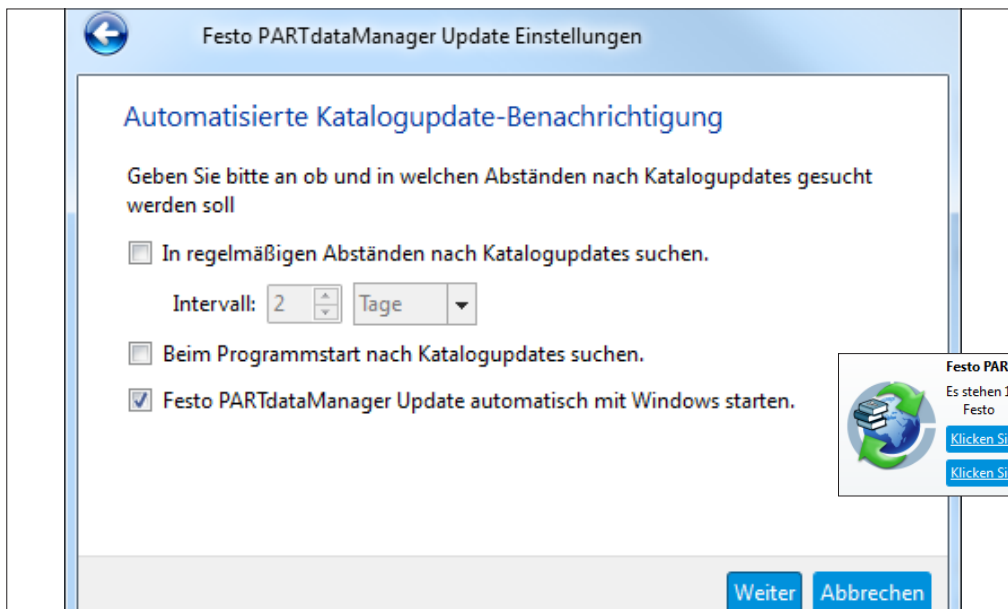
Festo PARTdataManager Update Einstellungen

Automatisierte Katalogupdate-Benachrichtigung

Geben Sie bitte an ob und in welchen Abständen nach Katalogupdates gesucht werden soll

In regelmäßigen Abständen nach Katalogupdates suchen.

Intervall: 2 Tage

Beim Programmstart nach Katalogupdates suchen.

Festo PARTdataManager Update automatisch mit Windows starten.

Festo PAR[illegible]

Es stehen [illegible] Festo

Klicken Si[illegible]

Klicken Si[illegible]

Weiter Abbrechen